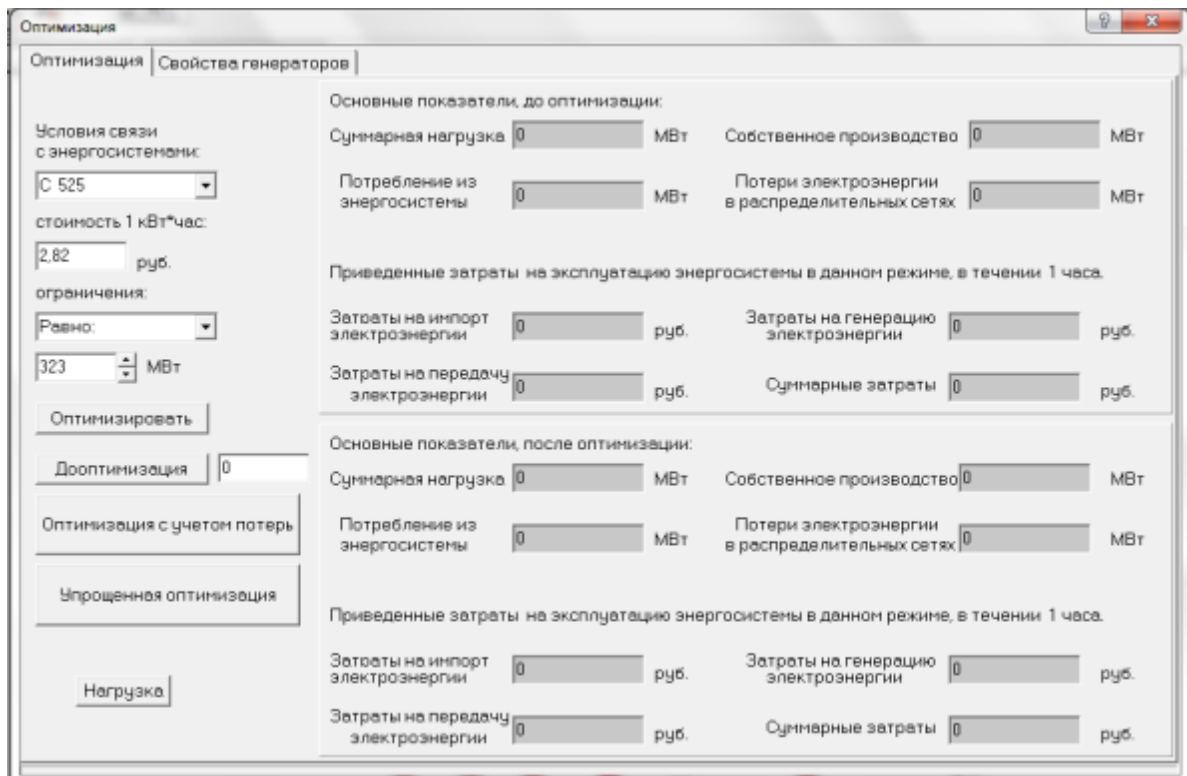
Оптимизация

Оптимизация | Свойства генераторов

Условия связи с энергосистемами:

С 525

стоимость 1 кВт*час:

2,82 руб.

ограничения:

Равно:

323 МВт

Оптимизировать

Дооптимизация 0

Оптимизация с учетом потерь

Упрощенная оптимизация

Нагрузка

Основные показатели, до оптимизации:

Суммарная нагрузка 0 МВт

Собственное производство 0 МВт

Потребление из энергосистемы 0 МВт

Потери электроэнергии в распределительных сетях 0 МВт

Приведенные затраты на эксплуатацию энергосистемы в данном режиме, в течении 1 часа.

Затраты на импорт электроэнергии 0 руб.

Затраты на генерацию электроэнергии 0 руб.

Затраты на передачу электроэнергии 0 руб.

Суммарные затраты 0 руб.

Основные показатели, после оптимизации:

Суммарная нагрузка 0 МВт

Собственное производство 0 МВт

Потребление из энергосистемы 0 МВт

Потери электроэнергии в распределительных сетях 0 МВт

Приведенные затраты на эксплуатацию энергосистемы в данном режиме, в течении 1 часа.

Затраты на импорт электроэнергии 0 руб.

Затраты на генерацию электроэнергии 0 руб.

Затраты на передачу электроэнергии 0 руб.

Суммарные затраты 0 руб.